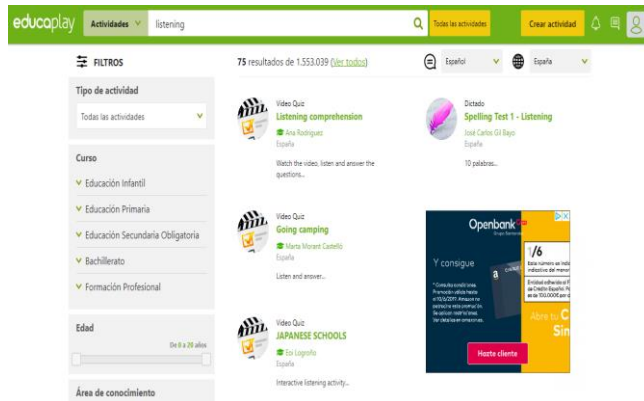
educaplay Actividades listening Todas las actividades Crear actividad

FILTROS

Tipo de actividad

Todas las actividades

Curso

Educación Infantil

Educación Primaria

Educación Secundaria Obligatoria

Bachillerato

Formación Profesional

Edad

De 0 a 20 años

Área de conocimiento

75 resultados de 1.553.039 (Ver todos)

Español

España

Video Quiz
Listening comprehension
Ana Rodriguez
España
Watch the video, listen and answer the questions...

Dictado
Spelling Test 1 - Listening
José Carlos Gil Bayo
España
10 palabras...

Video Quiz
Going camping
Marta Morant Castelló
España
Listen and answer...

Openbank
Grupo Santander
Y consigue
1/6
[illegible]
Abre tu C
Sin
Hazte cliente

Video Quiz
JAPANESE SCHOOLS
Esi Logrofo
España
Interactive listening activity...